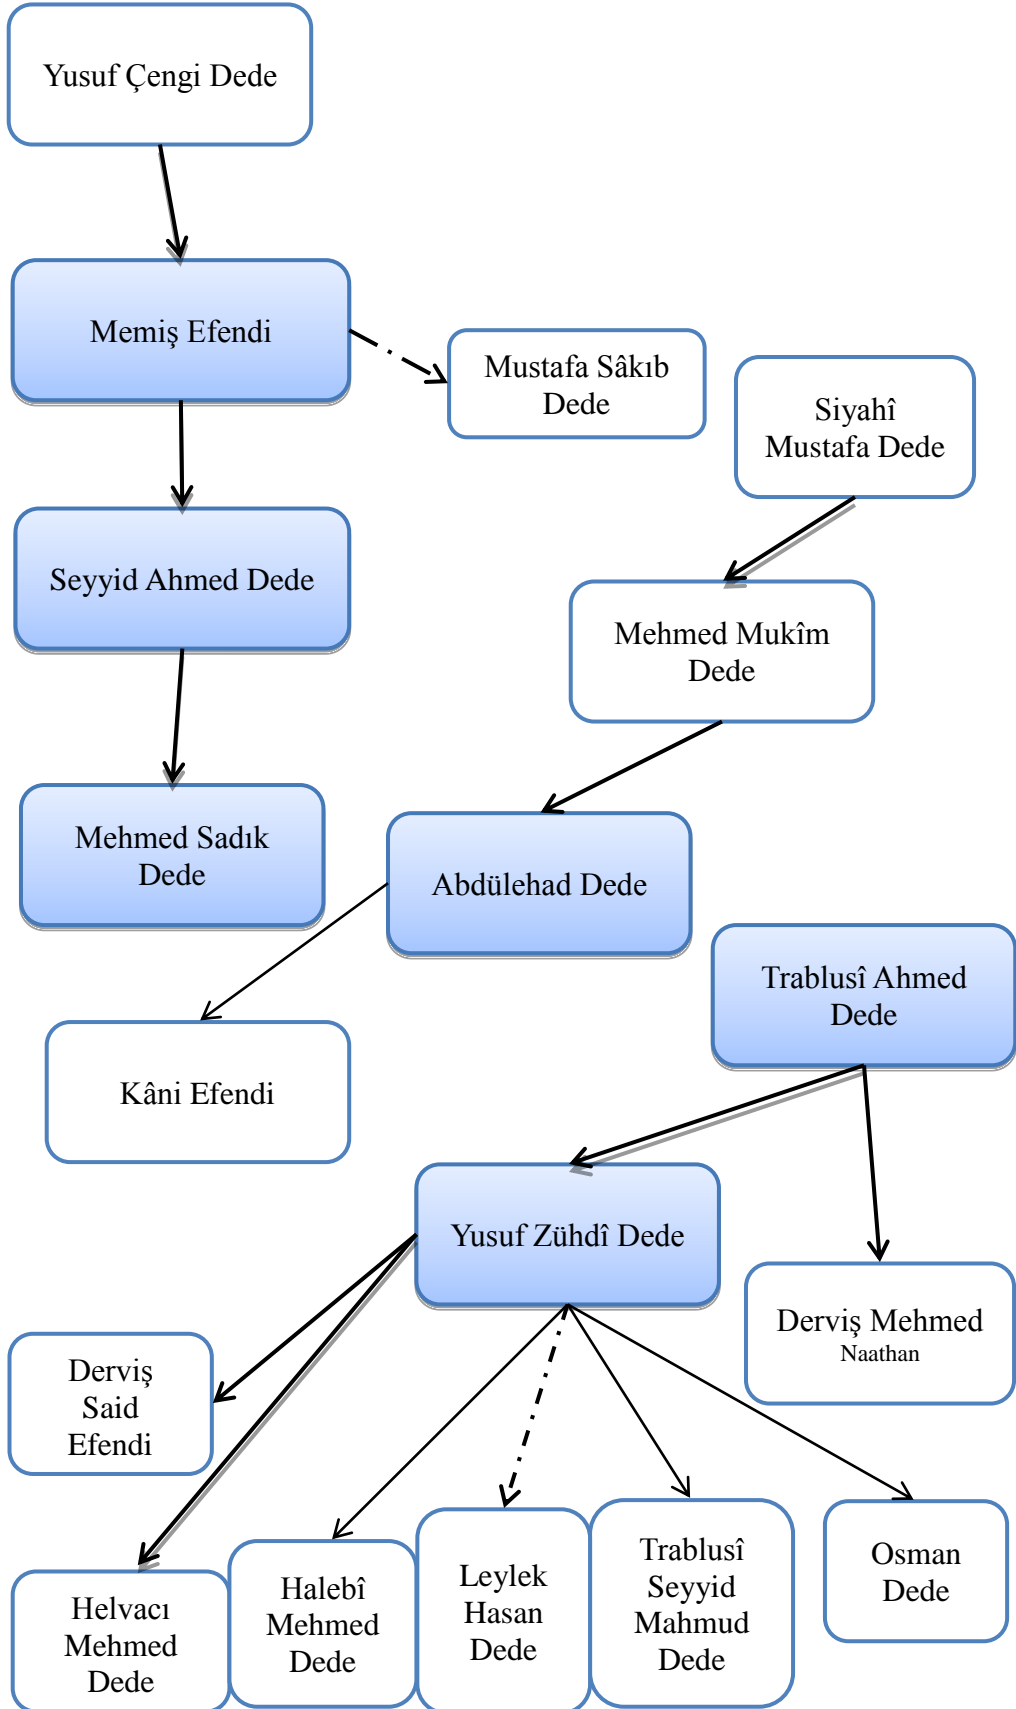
Yusuf Çengi Dede

Memiş Efendi

Mustafa Sâkıb Dede

Siyahî Mustafa Dede

Seyyid Ahmed Dede

Mehmed Mukîm Dede

Mehmed Sadık Dede

Abdülehad Dede

Trablusî Ahmed Dede

Kâni Efendi

Yusuf Zühdî Dede

Derviş Mehmed Naathan

Derviş Said Efendi

Helvacı Mehmed Dede

Halebî Mehmed Dede

Leylek Hasan Dede

Trablusî Seyyid Mahmud Dede

Osman Dede